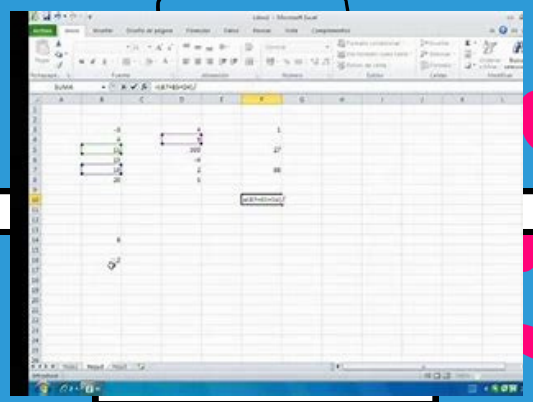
Libro1 - Microsoft Excel

Archivo Inicio Insertar Diseño de página Fórmulas Datos Revisar Vista Complementos

Pegar Portapapeles Fuente Alineación General Número Formato condicional Dar formato como tabla Estilos de celda Estilos Insertar Eliminar Formato Celdas Ordenar y filtrar Buscar y seleccionar Modificar

SUMA =(B7+B3+D4)/

| | A | B | C | D | E | F | G | H | I | J | K | L |
|---|---|---|---|---|---|---|---|---|---|---|---|---|
| 1 | | | | | | | | | | | | |
| 2 | | | | | | | | | | | | |
| 3 | | | -3 | | 4 | | 1 | | | | | |
| 4 | | | 4 | | -5 | | | | | | | |
| 5 | | | 16 | | 200 | | 27 | | | | | |
| 6 | | | 12 | | -4 | | | | | | | |
| 7 | | | 18 | | 2 | | 88 | | | | | |
| 8 | | | 20 | | 1 | | | | | | | |
| 9 | | | | | | | | | | | | |
| 10 | | | | | | =(B7+B3+D4)/ | | | | | | |
| 11 | | | | | | | | | | | | |
| 12 | | | | | | | | | | | | |
| 13 | | | | | | | | | | | | |
| 14 | | | 8 | | | | | | | | | |
| 15 | | | | | | | | | | | | |
| 16 | | | 2 | | | | | | | | | |

Hoja1 Hoja2 Hoja3

Introducir